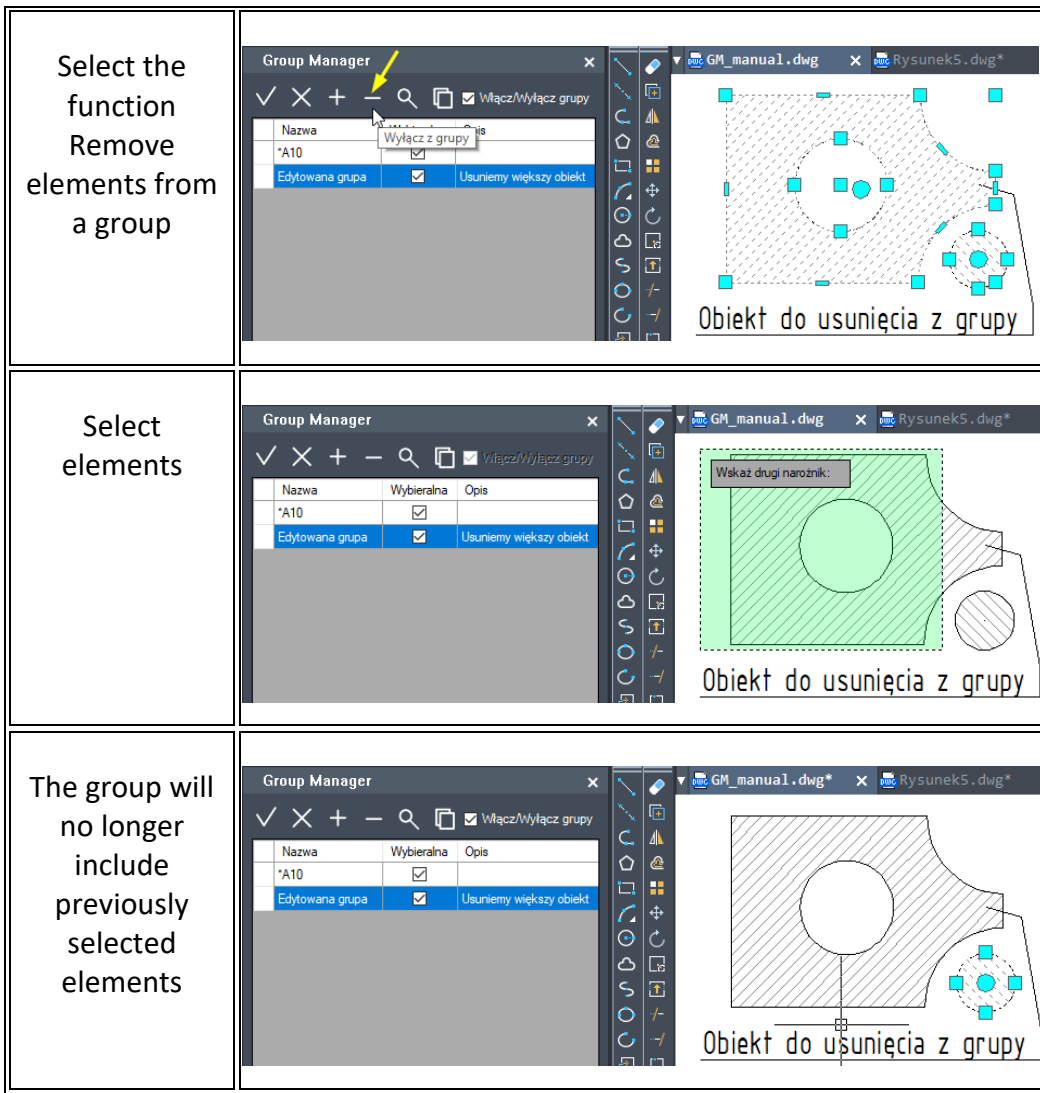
| | |
|---|---|
| Select the function Remove elements from a group | Group Manager × ✓ ✕ + − Włącz/Wyłącz grupy Nazwa Wybieralna Opis Wyłącz z grupy *A10 Edytowana grupa Usuniemy większy obiekt GM_manual.dwg × Rysunek5.dwg* Obiekt do usunięcia z grupy |
| Select elements | Group Manager × ✓ ✕ + − Włącz/Wyłącz grupy Nazwa Wybieralna Opis *A10 Edytowana grupa Usuniemy większy obiekt GM_manual.dwg × Rysunek5.dwg* Wskaż drugi narożnik: Obiekt do usunięcia z grupy |
| The group will no longer include previously selected elements | Group Manager × ✓ ✕ + − Włącz/Wyłącz grupy Nazwa Wybieralna Opis *A10 Edytowana grupa Usuniemy większy obiekt GM_manual.dwg* × Rysunek5.dwg* Obiekt do usunięcia z grupy |